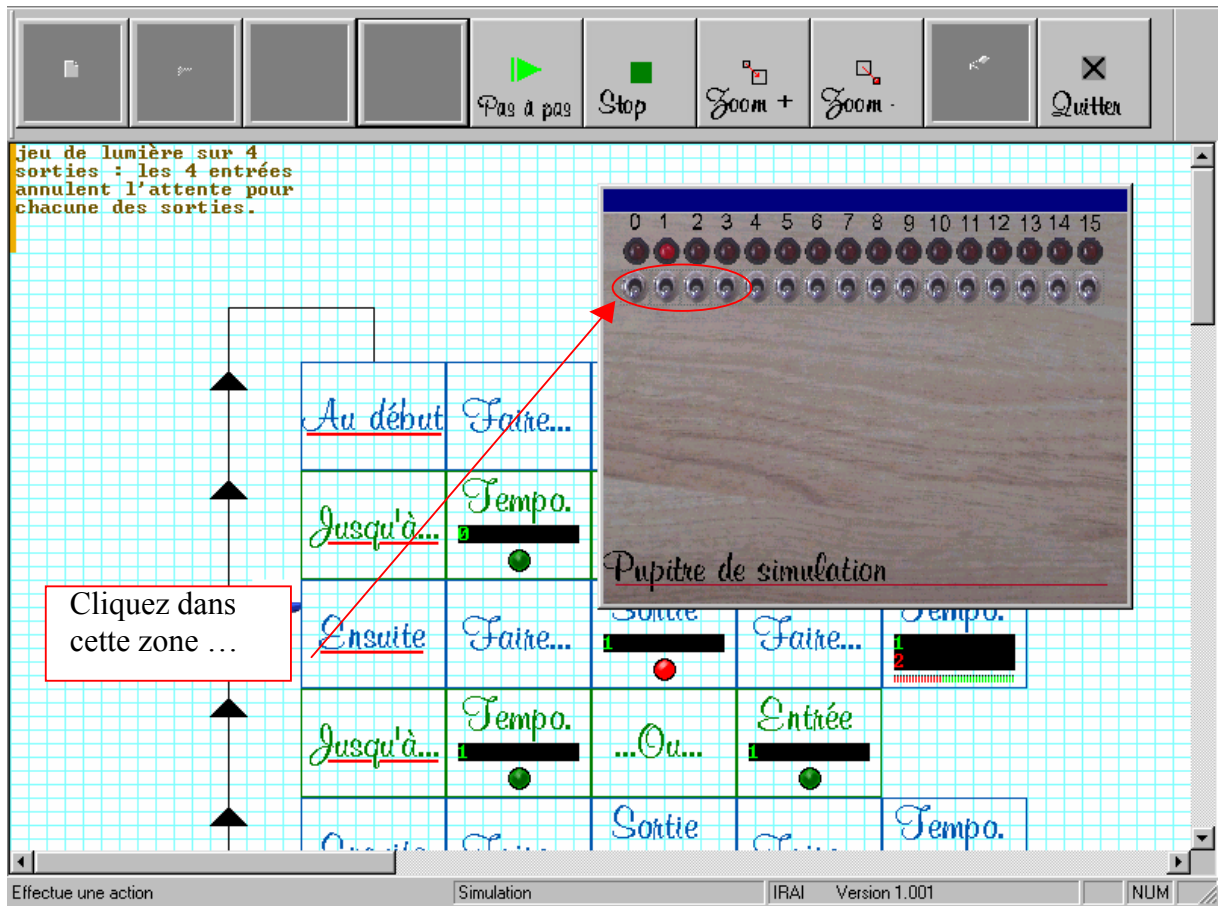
Pas à pas Stop Zoom + Zoom - Quitter

jeu de lumière sur 4 sorties : les 4 entrées annulent l'attente pour chacune des sorties.

0 1 2 3 4 5 6 7 8 9 10 11 12 13 14 15

Pupitre de simulation

Au début Faire...

Jusqu'à... Tempo. 0

Cliquez dans cette zone …

Ensuite Faire... Sortie 1 Faire... Tempo. 1 2

Jusqu'à... Tempo. 1 ...Ou... Entrée 1

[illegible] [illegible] Sortie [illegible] Tempo.

Effectue une action Simulation IRAI Version 1.001 NUM